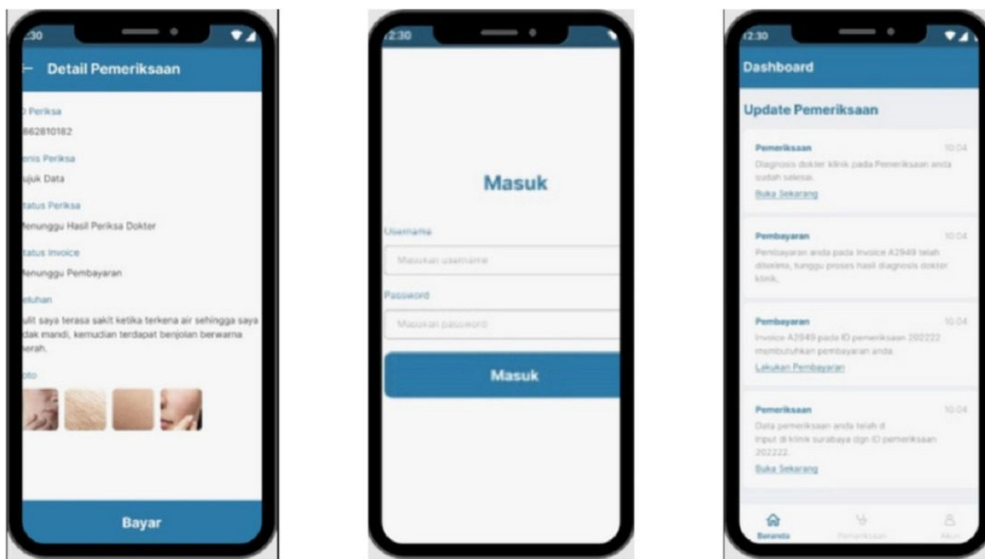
:30

← Detail Pemeriksaan

D Periksa
662810182

enis Periksa
ujuk Data

tatus Periksa
enunggu Hasil Periksa Dokter

tatus Invoice
enunggu Pembayaran

eluhan
ulit saya terasa sakit ketika terkena air sehingga saya dak mandi, kemudian terdapat benjolan berwarna erah.

oto

Bayar

2:30

Masuk

Username
Masukan username

Password
Masukan password

Masuk

2:30

Dashboard

Update Pemeriksaan

Pemeriksaan 10:04
Diagnosis dokter klinik pada Pemeriksaan anda sudah selesai.
Buka Sekarang

Pembayaran 10:04
Pembayaran anda pada invoice A2949 telah diterima, tunggu proses hasil diagnosis dokter klinik.

Pembayaran 10:04
Invoice A2949 pada ID pemeriksaan 202222 membutuhkan pembayaran anda.
Lakukan Pembayaran

Pemeriksaan 10:04
Data pemeriksaan anda telah d input di klinik surabaya dgn ID pemeriksaan 202222.
Buka Sekarang

Beranda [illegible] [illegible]